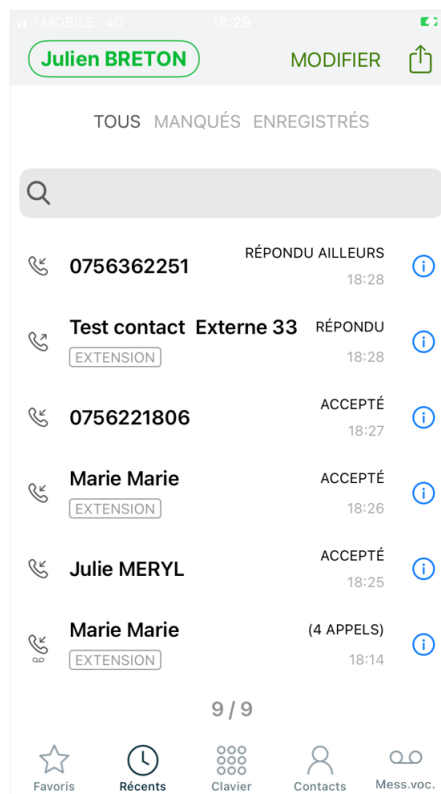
MOBILE 4G 18:29

Julien BRETON MODIFIER

TOUS MANQUÉS ENREGISTRÉS

0756362251 RÉPONDU AILLEURS 18:28

Test contact Externe 33 RÉPONDU 18:28
EXTENSION

0756221806 ACCEPTÉ 18:27

Marie Marie ACCEPTÉ 18:26
EXTENSION

Julie MERYL ACCEPTÉ 18:25

Marie Marie (4 APPELS) 18:14
EXTENSION

9 / 9

Favoris Récents Clavier Contacts Mess.voc.